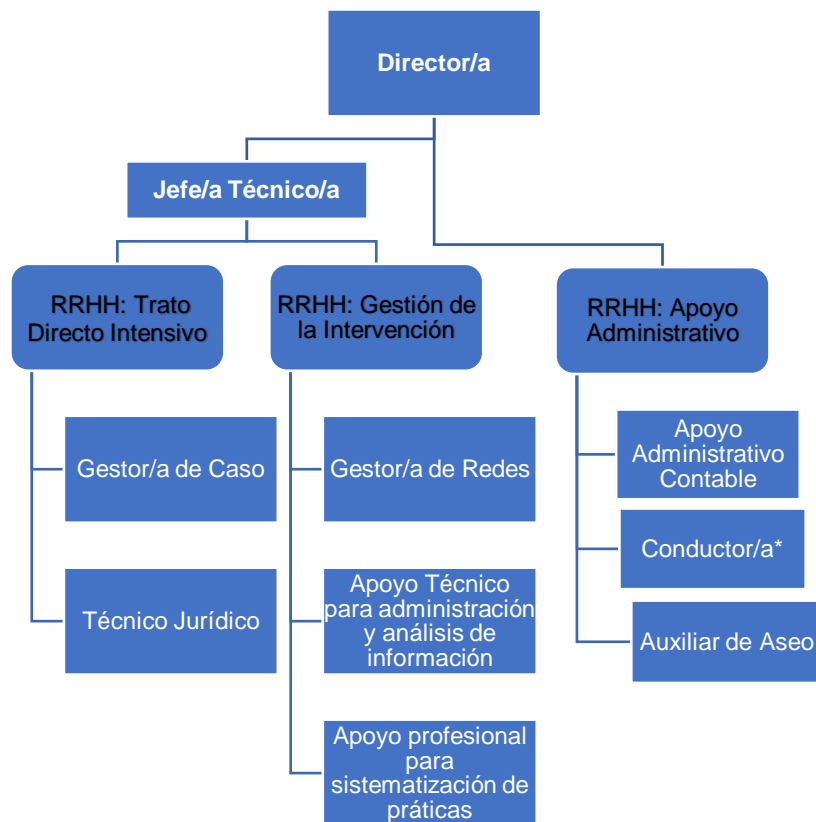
Director/a

Jefe/a Técnico/a

RRHH: Trato Directo Intensivo

RRHH: Gestión de la Intervención

RRHH: Apoyo Administrativo

Gestor/a de Caso

Técnico Jurídico

Gestor/a de Redes

Apoyo Técnico para administración y análisis de información

Apoyo profesional para sistematización de práticas

Apoyo Administrativo Contable

Conductor/a*

Auxiliar de Aseo